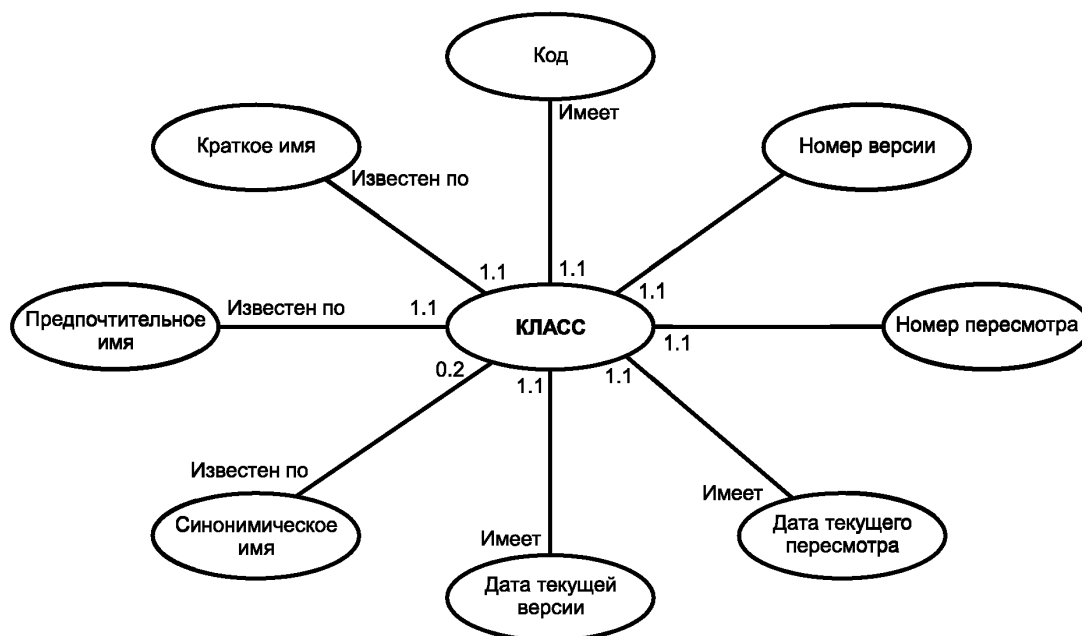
Код

Имеет

Краткое имя

Известен по

Номер версии

1.1

1.1

1.1

Предпочтительное имя

Известен по

1.1

КЛАСС

Номер пересмотра

1.1

0.2

1.1

1.1

Известен по

Имеет

Синонимическое имя

Имеет

Дата текущего пересмотра

Дата текущей версии